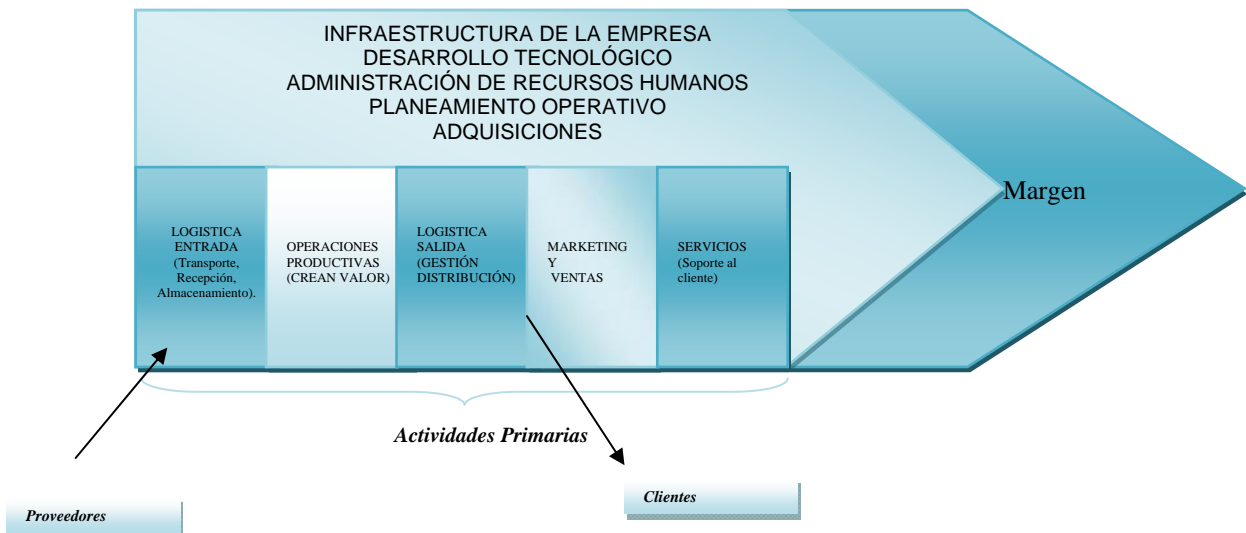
INFRAESTRUCTURA DE LA EMPRESA
DESARROLLO TECNOLÓGICO
ADMINISTRACIÓN DE RECURSOS HUMANOS
PLANEAMIENTO OPERATIVO
ADQUISICIONES

LOGISTICA ENTRADA (Transporte, Recepción, Almacenamiento).

OPERACIONES PRODUCTIVAS (CREAN VALOR)

LOGISTICA SALIDA (GESTIÓN DISTRIBUCIÓN)

MARKETING Y VENTAS

SERVICIOS (Soporte al cliente)

Margen

Actividades Primarias

Proveedores

Clientes